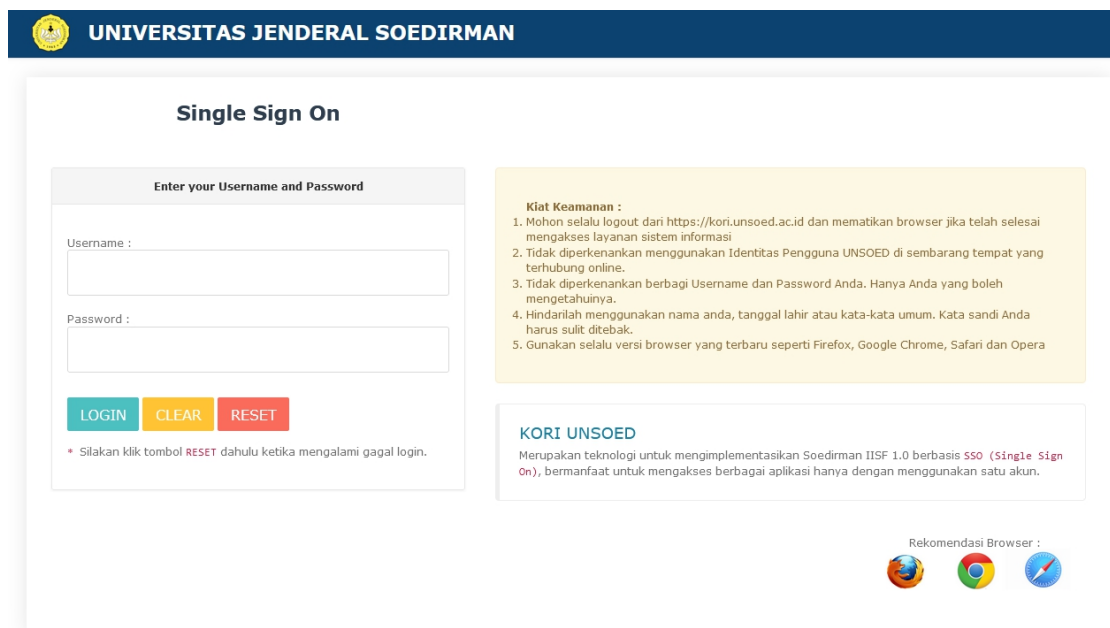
UNIVERSITAS JENDERAL SOEDIRMAN

Single Sign On

Enter your Username and Password

Username :

Password :

LOGIN CLEAR RESET

* Silakan klik tombol RESET dahulu ketika mengalami gagal login.

Kiat Keamanan :
1. Mohon selalu logout dari https://kori.unsoed.ac.id dan mematikan browser jika telah selesai mengakses layanan sistem informasi
2. Tidak diperkenankan menggunakan Identitas Pengguna UNSOED di sembarang tempat yang terhubung online.
3. Tidak diperkenankan berbagi Username dan Password Anda. Hanya Anda yang boleh mengetahuinya.
4. Hindarilah menggunakan nama anda, tanggal lahir atau kata-kata umum. Kata sandi Anda harus sulit ditebak.
5. Gunakan selalu versi browser yang terbaru seperti Firefox, Google Chrome, Safari dan Opera

KORI UNSOED

Merupakan teknologi untuk mengimplementasikan Soedirman IISF 1.0 berbasis SSO (Single Sign On), bermanfaat untuk mengakses berbagai aplikasi hanya dengan menggunakan satu akun.

Rekomendasi Browser :